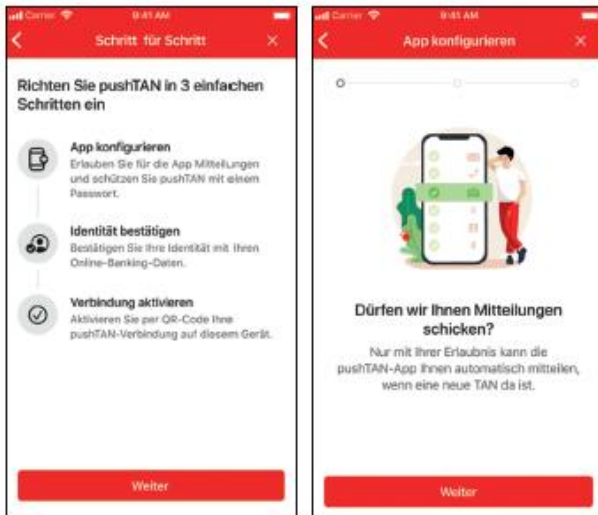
Carrier 9:41 AM

Schritt für Schritt

Richten Sie pushTAN in 3 einfachen Schritten ein

App konfigurieren
Erlauben Sie für die App Mitteilungen und schützen Sie pushTAN mit einem Passwort.

Identität bestätigen
Bestätigen Sie Ihre Identität mit Ihren Online-Banking-Daten.

Verbindung aktivieren
Aktivieren Sie per QR-Code Ihre pushTAN-Verbindung auf diesem Gerät.

Weiter

Carrier 9:41 AM

App konfigurieren

Dürfen wir Ihnen Mitteilungen schicken?

Nur mit Ihrer Erlaubnis kann die pushTAN-App Ihnen automatisch mitteilen, wenn eine neue TAN da ist.

Weiter